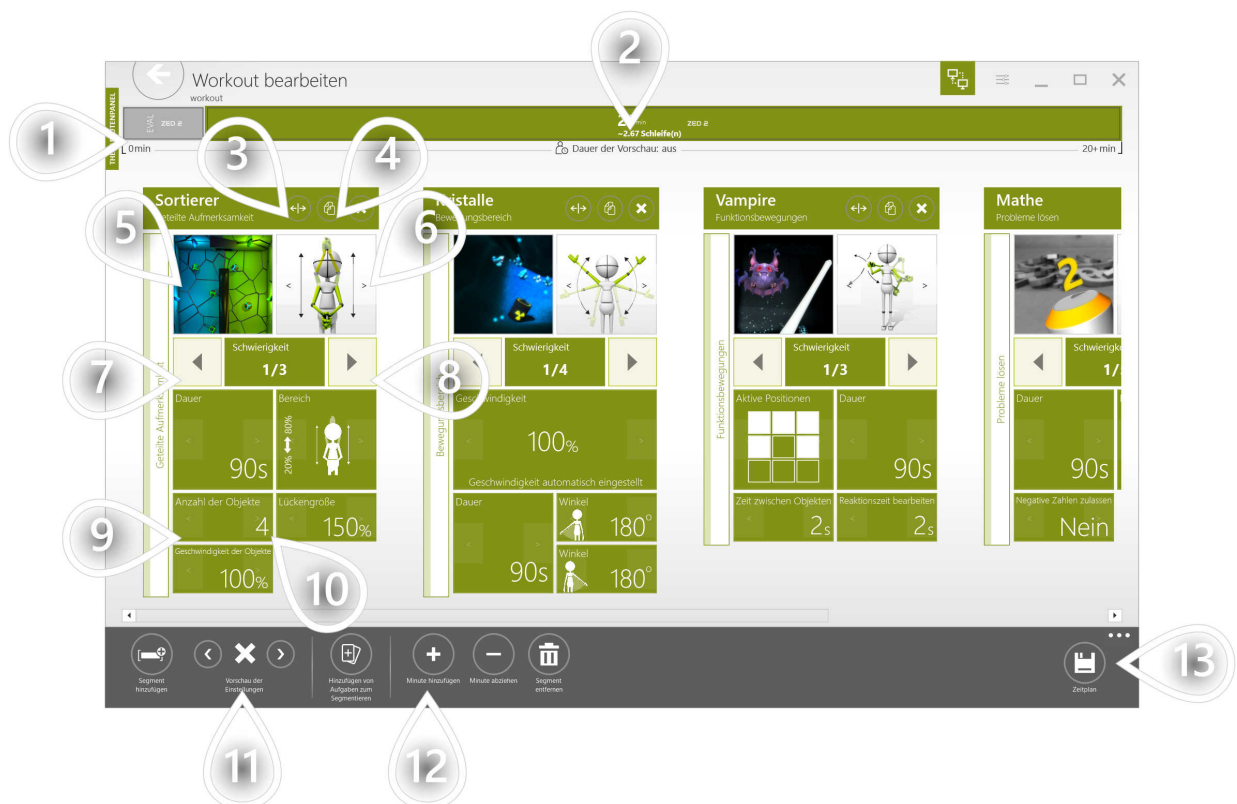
Workout bearbeiten
workout

TE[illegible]TENPANEL

EVAL ZEO 2

2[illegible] min
~2.67 Schleife(n)
ZEO 2

0min
Dauer der Vorschau: aus
20+ min

1 2 3 4 5 6 7 8 9 10 11 12 13

Sortierer
Geteilte Aufmerksamkeit

Geteilte Aufmerksamkeit

Schwierigkeit
1/3

Dauer
90s

Bereich
20% 80%

Anzahl der Objekte
4

Lückengröße
150%

Geschwindigkeit der Objekte
100%

Kristalle
Bewegungsbereich

Bewegungsbereich

Schwierigkeit
1/4

Geschwindigkeit
100%
Geschwindigkeit automatisch eingestellt

Dauer
90s

Winkel
180°

Winkel
180°

Vampire
Funktionsbewegungen

Funktionsbewegungen

Schwierigkeit
1/3

Aktive Positionen

Dauer
90s

Zeit zwischen Objekten
2s

Reaktionszeit bearbeiten
2s

Mathe
Probleme lösen

Probleme lösen

Schwierigkeit
1/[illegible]

Dauer
90s

Negative Zahlen zulassen
Nein

Segment hinzufügen

Vorschau der Einstellungen

Hinzufügen von Aufgaben zum Segmentieren

Minute hinzufügen

Minute abziehen

Segment entfernen

Zeitplan